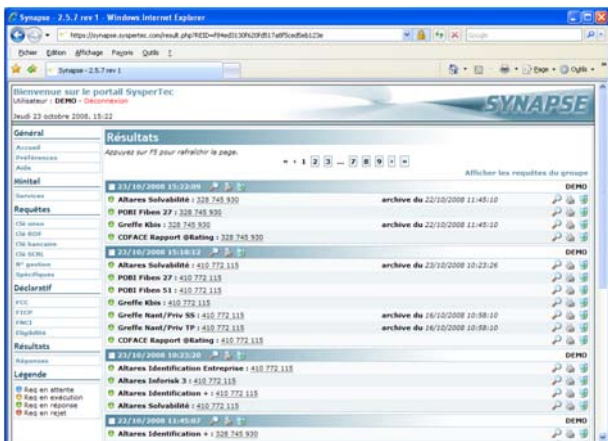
Synapse - 2.5.7 rev 1 - Windows Internet Explorer

https://synapse.syspertec.com/result.php?RESD=f94ed0130f620fd517a6f5ced5eb123e

Fichier Edition Affichage Favoris Outils ?

Synapse - 2.5.7 rev 1

Page · Outils ·

Bienvenue sur le portail SysperTec
Utilisateur : DEMO - Déconnexion
Jeudi 23 octobre 2008, 15:22

SYNAPSE

Général
Accueil
Préférences
Aide

Minitel
Services

Requêtes
Clé siren
Clé RCF
Clé bancaire
Clé SCRL
N° gestion
Spécifiques

Déclaratif
FCC
FICP
FNCI
Eligibilité

Résultats
Réponses

Légende
Req en attente
Req en exécution
Req en réponse
Req en rejet

Résultats
Appuyez sur F5 pour rafraîchir la page.
« ‹ 1 2 3 ... 7 8 9 › »
Afficher les requêtes du groupe

23/10/2008 15:22:09 DEMO
Altares Solvabilité : 328 745 930 archive du 22/10/2008 11:45:10
POBI Fiben 27 : 328 745 930
Greffe Kbis : 328 745 930 archive du 22/10/2008 11:45:10
COFACE Rapport @Rating : 328 745 930

23/10/2008 15:18:12 DEMO
Altares Solvabilité : 410 772 115 archive du 23/10/2008 10:23:26
POBI Fiben 27 : 410 772 115
POBI Fiben 51 : 410 772 115
Greffe Kbis : 410 772 115
Greffe Nant/Priv SS : 410 772 115 archive du 16/10/2008 10:58:10
Greffe Nant/Priv TP : 410 772 115 archive du 16/10/2008 10:58:10
COFACE Rapport @Rating : 410 772 115

23/10/2008 10:23:20 DEMO
Altares Identification Entreprise : 410 772 115
Altares Inforisk 3 : 410 772 115
Altares Identification + : 410 772 115
Altares Solvabilité : 410 772 115

22/10/2008 11:45:07 DEMO
Altares Identification + : 328 745 930